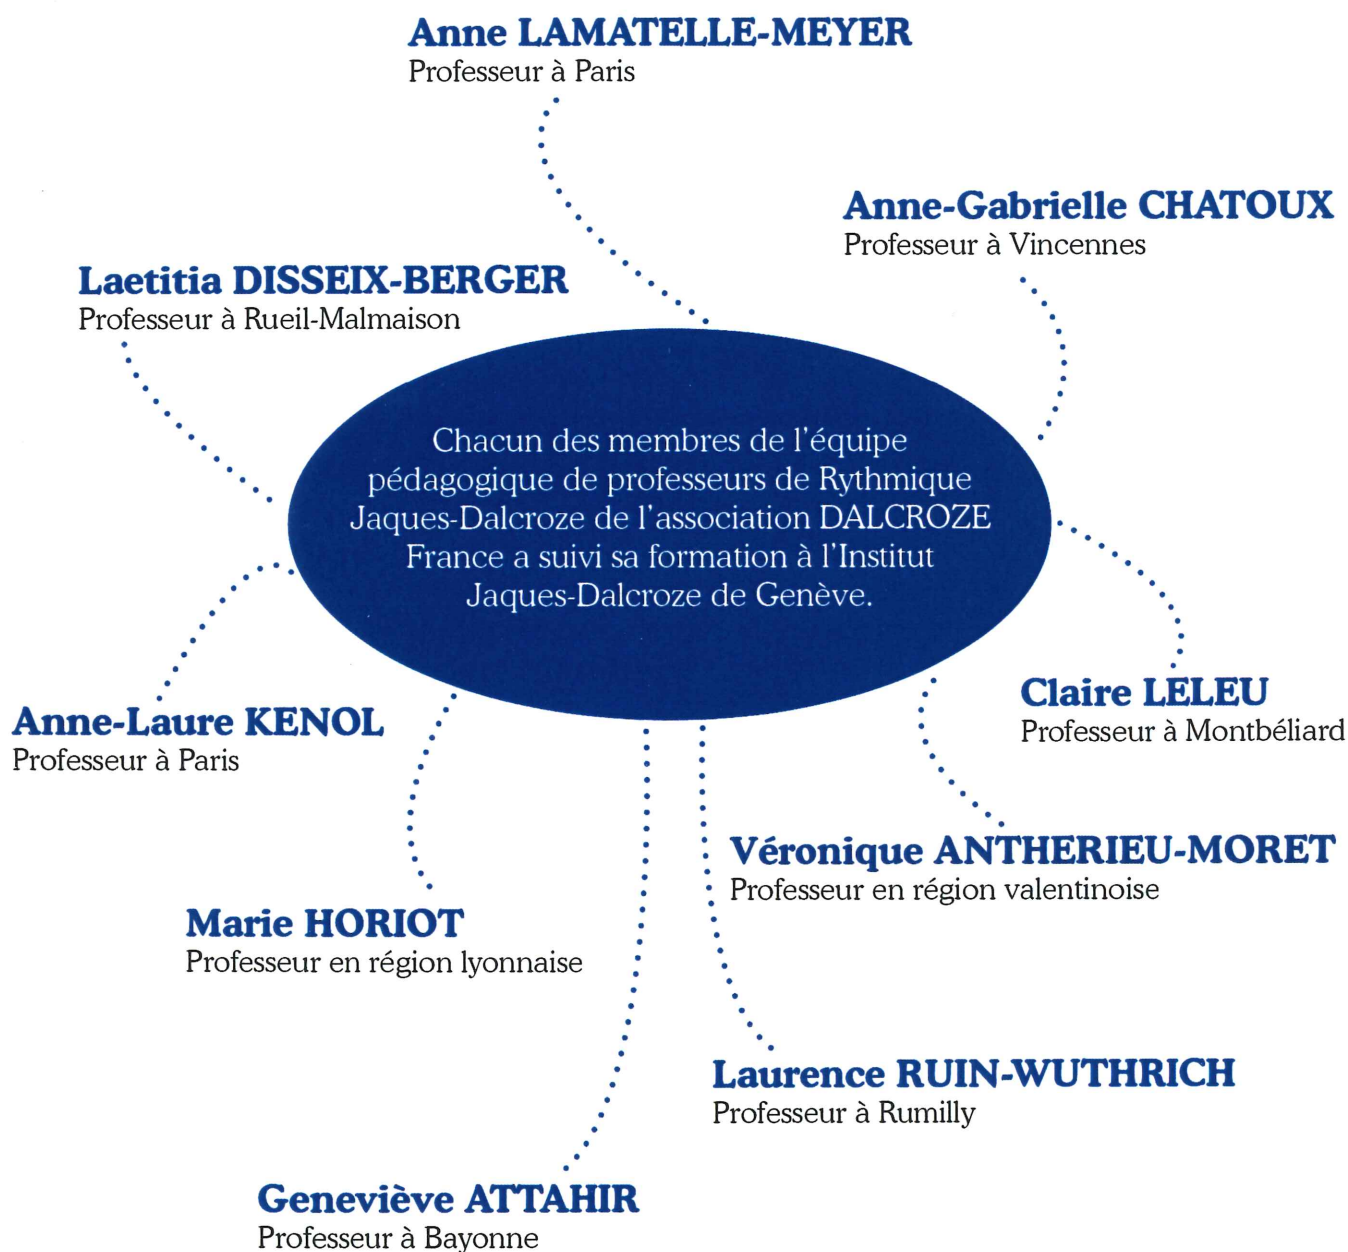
Anne LAMATELLE-MEYER
Professeur à Paris

Anne-Gabrielle CHATOUX
Professeur à Vincennes

Laetitia DISSEIX-BERGER
Professeur à Rueil-Malmaison

Chacun des membres de l'équipe pédagogique de professeurs de Rythmique Jaques-Dalcroze de l'association DALCROZE France a suivi sa formation à l'Institut Jaques-Dalcroze de Genève.

Claire LELEU
Professeur à Montbéliard

Anne-Laure KENOL
Professeur à Paris

Véronique ANTHERIEU-MORET
Professeur en région valentinoise

Marie HORIOT
Professeur en région lyonnaise

Laurence RUIN-WUTHRICH
Professeur à Rumilly

Geneviève ATTAHIR
Professeur à Bayonne